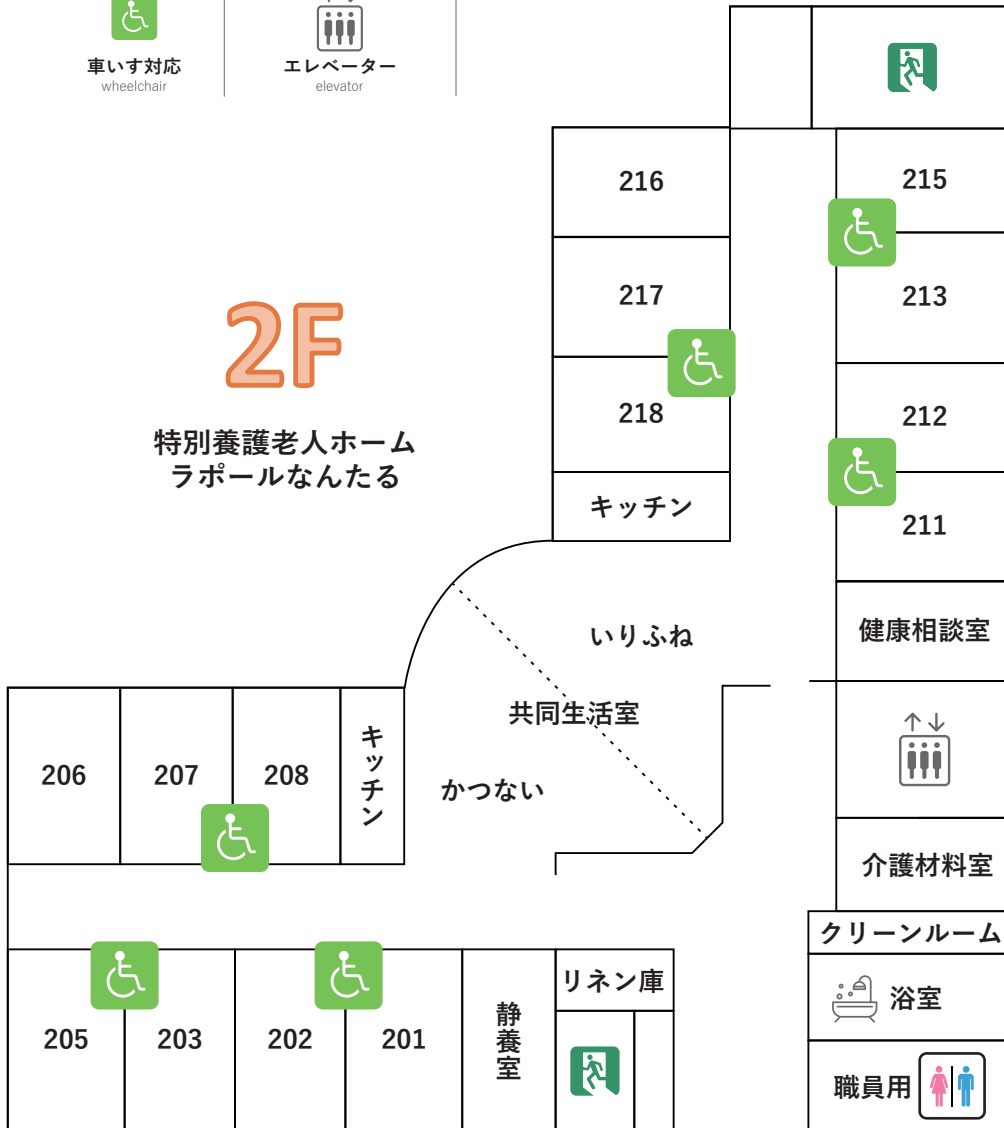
車いす対応
wheelchair

エレベーター
elevator

2F

特別養護老人ホーム
ラポールなんたる

216

217

218

キッチン

215

213

212

211

健康相談室

いりふね

共同生活室

かつない

206

207

208

キッチン

介護材料室

クリーンルーム

浴室

職員用

205

203

202

201

静養室

リネン庫